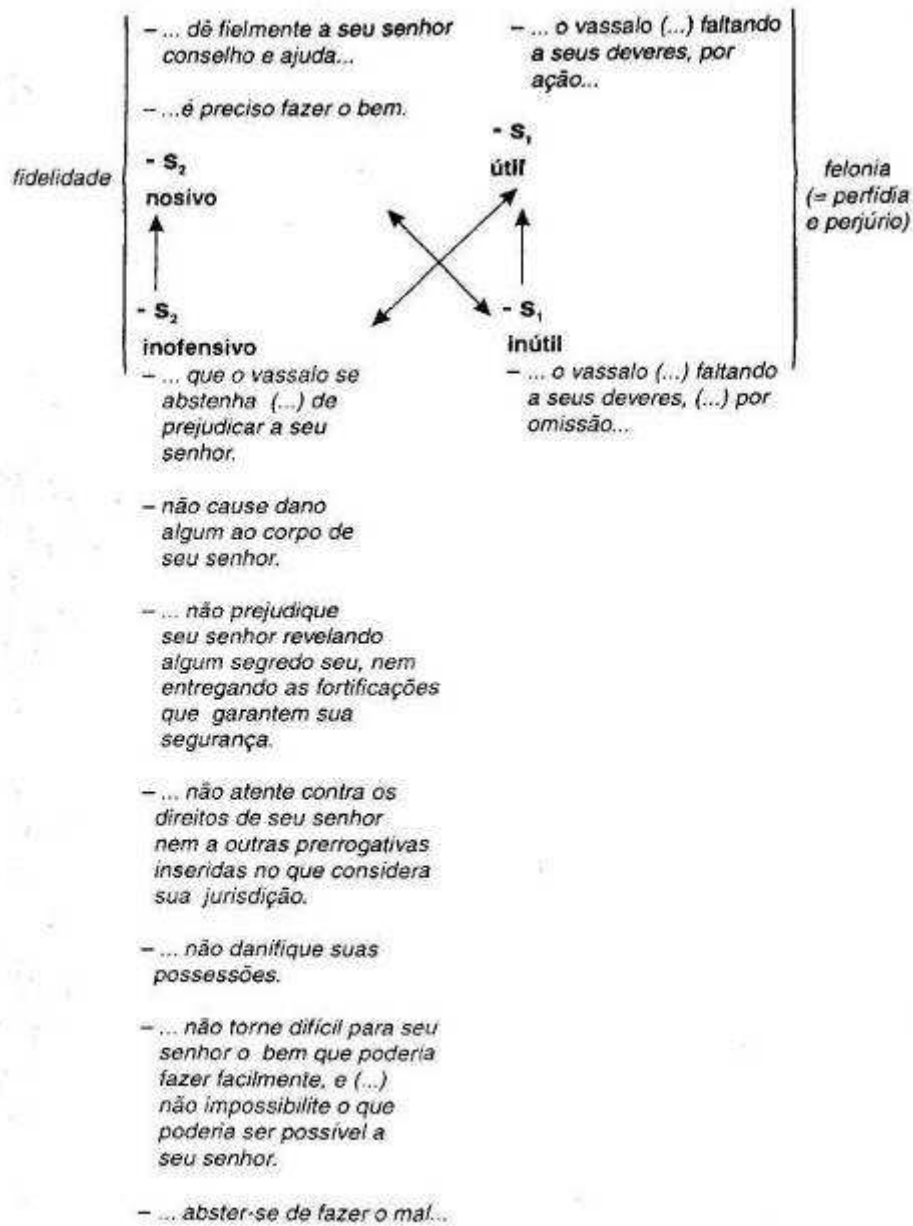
fidelidade

– ... dê fielmente a seu senhor conselho e ajuda...

– ...é preciso fazer o bem.

- $S_2$
nosivo

- $S_2$
inofensivo

– ... que o vassalo se abstenha (...) de prejudicar a seu senhor.

– não cause dano algum ao corpo de seu senhor.

– ... não prejudique seu senhor revelando algum segredo seu, nem entregando as fortificações que garantem sua segurança.

– ... não atente contra os direitos de seu senhor nem a outras prerrogativas inseridas no que considera sua jurisdição.

– ... não danifique suas possessões.

– ... não torne difícil para seu senhor o bem que poderia fazer facilmente, e (...) não impossibilite o que poderia ser possível a seu senhor.

– ... abster-se de fazer o mal...

– ... o vassalo (...) faltando a seus deveres, por ação...

- $S_1$
útil

- $S_1$
inútil

– ... o vassalo (...) faltando a seus deveres, (...) por omissão...

felonia
(= perfídia e perjúrio)